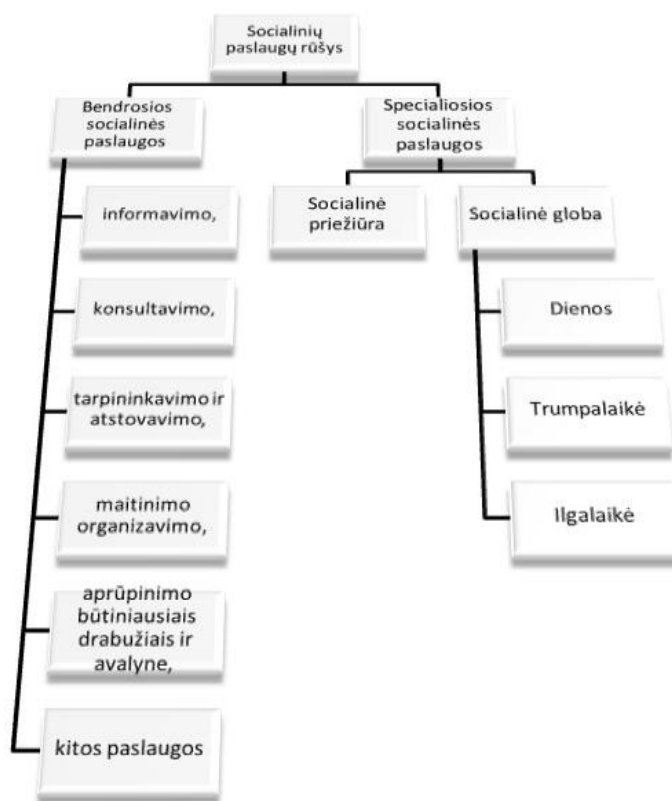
Socialinių paslaugų rūšys

Bendrosios socialinės paslaugos

Specialiosios socialinės paslaugos

Socialinė priežiūra

Socialinė globa

informavimo,

konsultavimo,

tarpininkavimo ir atstovavimo,

maitinimo organizavimo,

aprūpinimo būtiniausiais drabužiais ir avalyne,

kitos paslaugos

Dienos

Trumpalaikė

Ilgalaikė